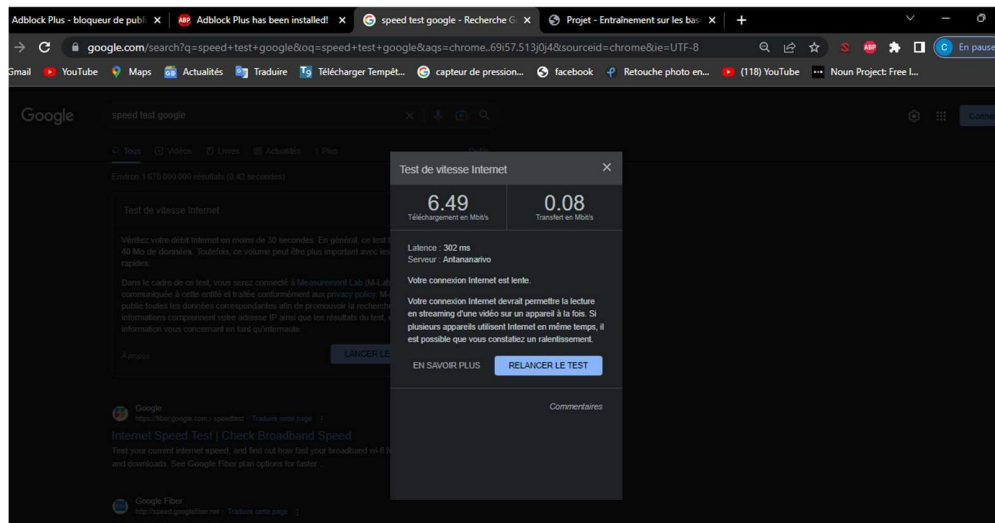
Adblock Plus - bloqueur de publ × | ABP Adblock Plus has been installed! × | speed test google - Recherche G × | Projet - Entraînement sur les bas × | +

google.com/search?q=speed+test+google&oq=speed+test+google&aqs=chrome..69i57.513j0j4&sourceid=chrome&ie=UTF-8

En pause

Gmail YouTube Maps Actualités Traduire Télécharger Tempêt... capteur de pression... facebook Retouche photo en... (118) YouTube Noun Project: Free I...

Google speed test google

Tous Vidéos Livres Actualités Plus

Environ 1 670 000 000 résultats (0,42 secondes)

Test de vitesse Internet

Vérifiez votre débit Internet en moins de 30 secondes. En général, ce test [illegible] 40 Mo de données. Toutefois, ce volume peut être plus important avec les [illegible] rapides.

Dans le cadre de ce test, vous serez connecté à Measurement Lab (M-Lab) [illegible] communiquée à cette entité et traitée conformément aux privacy policy. M-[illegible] publie toutes les données correspondantes afin de promouvoir la recherche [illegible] informations comprennent votre adresse IP ainsi que les résultats du test, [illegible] information vous concernant en tant qu'internaute.

À propos

LANCER LE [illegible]

Google
https://fiber.google.com › speedtest · Traduire cette page

Internet Speed Test | Check Broadband Speed

Test your current internet speed, and find out how fast your broadband wi-fi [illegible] and downloads. See Google Fiber plan options for faster ...

Google Fiber
http://speed.googlefiber.net · Traduire cette page

Test de vitesse Internet ×

6.49
Téléchargement en Mbit/s

0.08
Transfert en Mbit/s

Latence : 302 ms
Serveur : Antananarivo

Votre connexion Internet est lente.

Votre connexion Internet devrait permettre la lecture en streaming d'une vidéo sur un appareil à la fois. Si plusieurs appareils utilisent Internet en même temps, il est possible que vous constatiez un ralentissement.

EN SAVOIR PLUS | RELANCER LE TEST

Commentaires

Conne